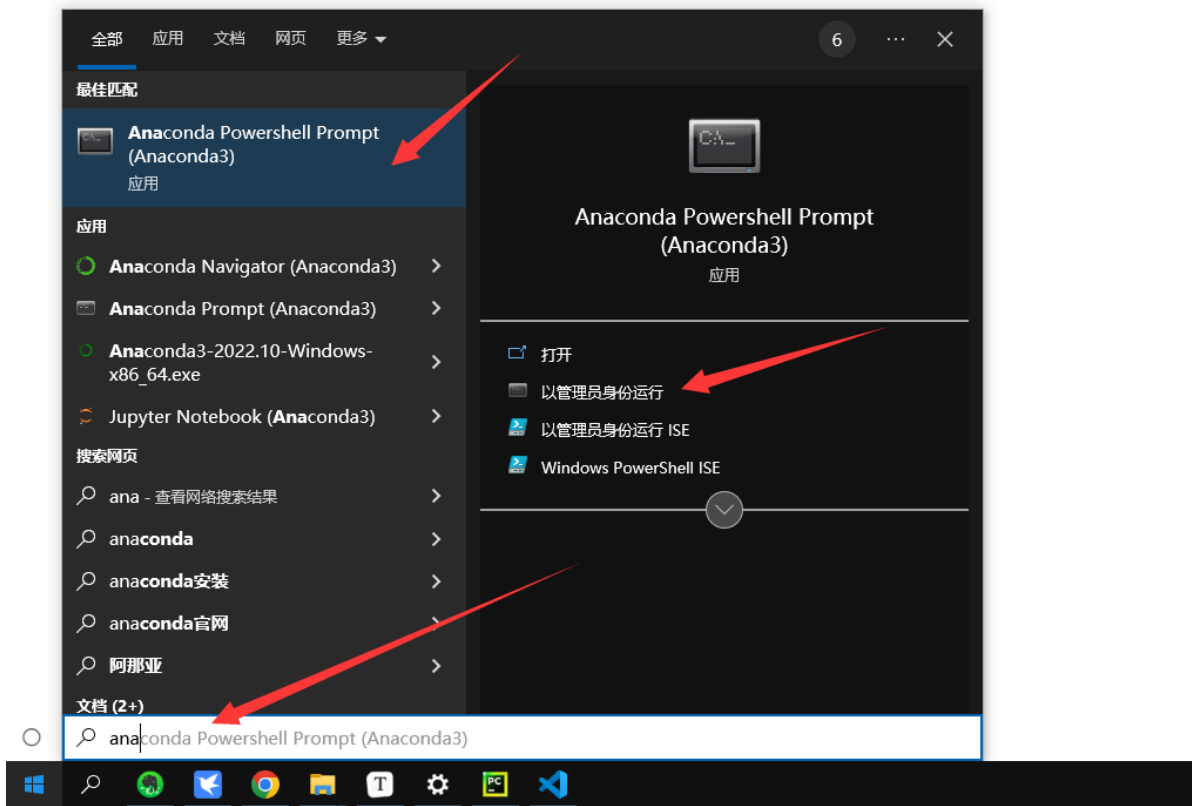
全部 应用 文档 网页 更多 6 ··· ✕

最佳匹配

Anaconda Powershell Prompt (Anaconda3)
应用

应用

Anaconda Navigator (Anaconda3)

Anaconda Prompt (Anaconda3)

Anaconda3-2022.10-Windows-x86_64.exe

Jupyter Notebook (Anaconda3)

搜索网页

ana - 查看网络搜索结果

anaconda

anaconda安装

anaconda官网

阿那亚

文档 (2+)

Anaconda Powershell Prompt (Anaconda3)
应用

打开

以管理员身份运行

以管理员身份运行 ISE

Windows PowerShell ISE

anaconda Powershell Prompt (Anaconda3)